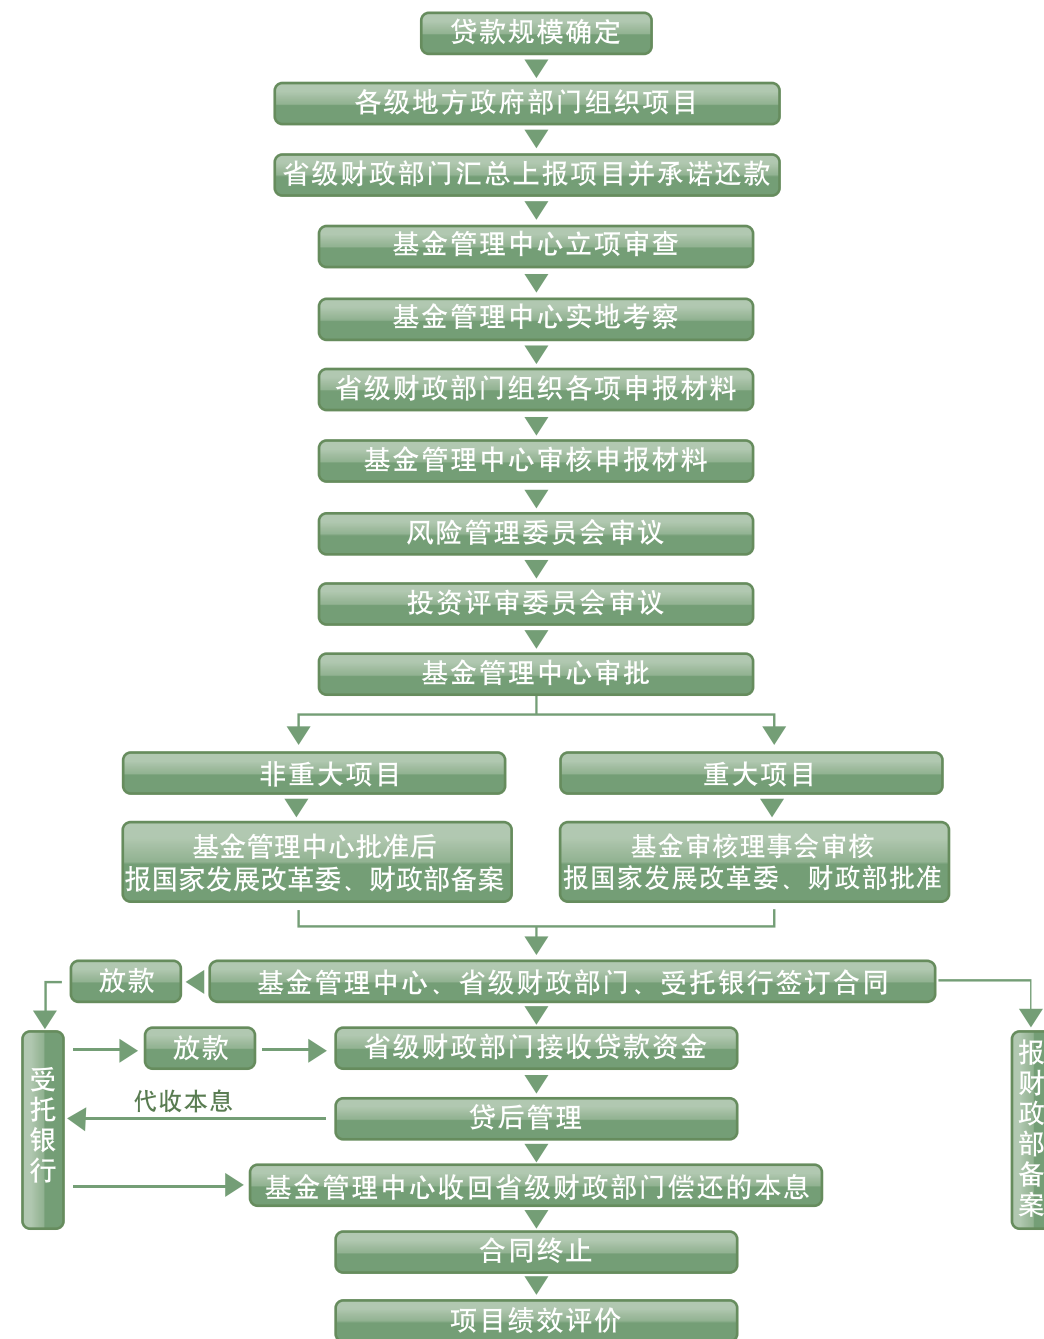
贷款规模确定

各级地方政府部门组织项目

省级财政部门汇总上报项目并承诺还款

基金管理中心立项审查

基金管理中心实地考察

省级财政部门组织各项申报材料

基金管理中心审核申报材料

风险管理委员会审议

投资评审委员会审议

基金管理中心审批

非重大项目

重大项目

基金管理中心批准后
报国家发展改革委、财政部备案

基金审核理事会审核
报国家发展改革委、财政部批准

放款

基金管理中心、省级财政部门、受托银行签订合同

受托银行

放款

省级财政部门接收贷款资金

代收本息

贷后管理

基金管理中心收回省级财政部门偿还的本息

合同终止

项目绩效评价

报财政部备案